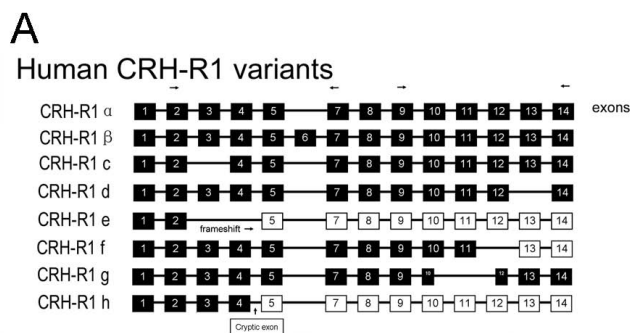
A

Human CRH-R1 variants

CRH-R1 α 1 2 3 4 5 7 8 9 10 11 12 13 14 exons

CRH-R1 β 1 2 3 4 5 6 7 8 9 10 11 12 13 14

CRH-R1 c 1 2 4 5 7 8 9 10 11 12 13 14

CRH-R1 d 1 2 3 4 5 7 8 9 10 11 12 14

CRH-R1 e 1 2 frameshift → 5 7 8 9 10 11 12 13 14

CRH-R1 f 1 2 3 4 5 7 8 9 10 11 13 14

CRH-R1 g 1 2 3 4 5 7 8 9 10 12 13 14

CRH-R1 h 1 2 3 4 5 7 8 9 10 11 12 13 14

Cryptic exon